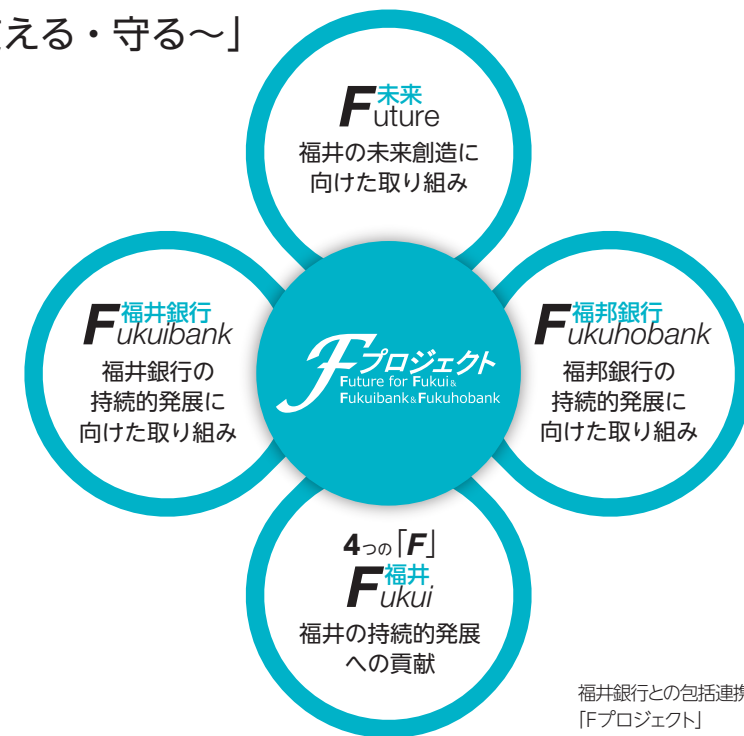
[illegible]える・守る〜」

未来
Future
福井の未来創造に向けた取り組み

福井銀行
Fukuibank
福井銀行の持続的発展に向けた取り組み

Fプロジェクト
Future for Fukui & Fukuibank & Fukuhobank

福邦銀行
Fukuhobank
福邦銀行の持続的発展に向けた取り組み

4つの「F」
福井
Fukui
福井の持続的発展への貢献

福井銀行との包括連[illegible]
「Fプロジェクト」